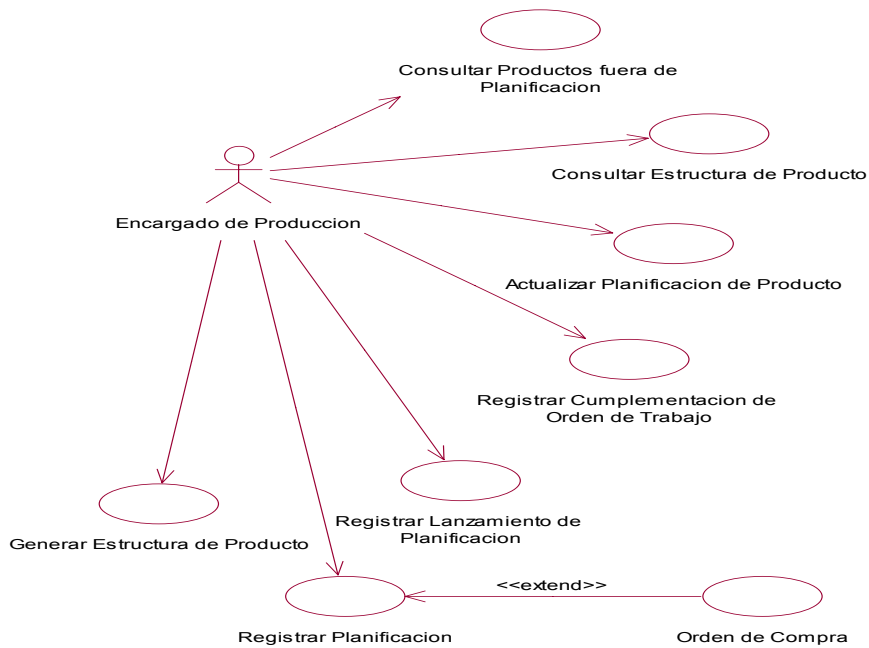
Consultar Productos fuera de Planificacion

Consultar Estructura de Producto

Encargado de Produccion

Actualizar Planificacion de Producto

Registrar Cumplementacion de Orden de Trabajo

Registrar Lanzamiento de Planificacion

Generar Estructura de Producto

<<extend>>

Registrar Planificacion

Orden de Compra